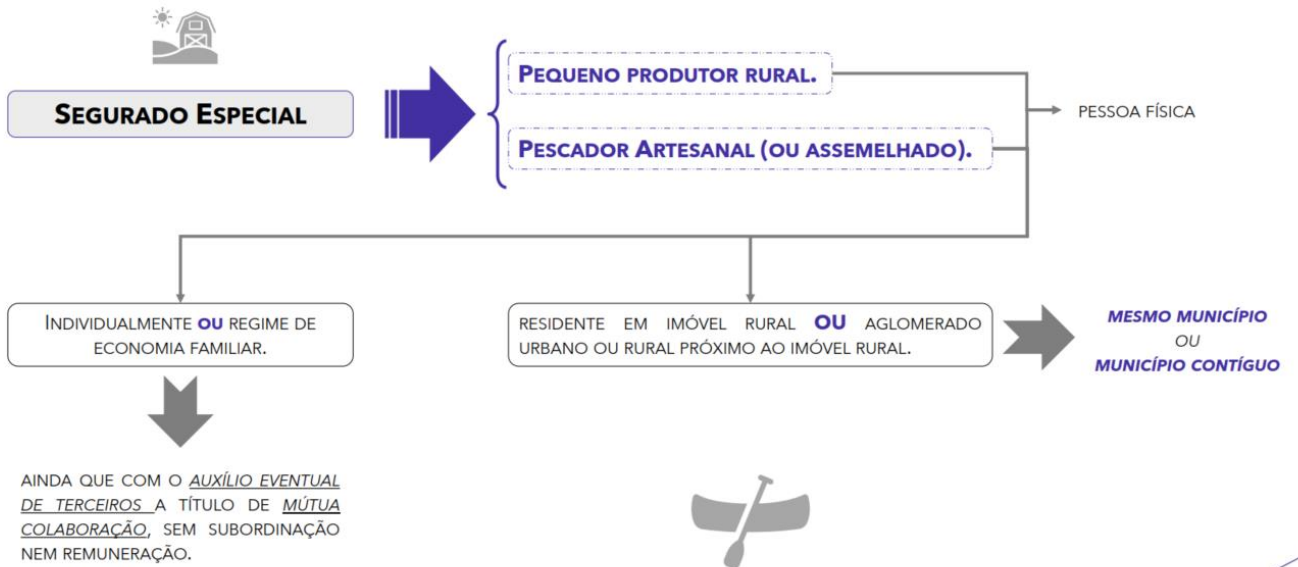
SEGURADO ESPECIAL

PEQUENO PRODUTOR RURAL.

PESCADOR ARTESANAL (OU ASSEMELHADO).

PESSOA FÍSICA

INDIVIDUALMENTE OU REGIME DE ECONOMIA FAMILIAR.

RESIDENTE EM IMÓVEL RURAL OU AGLOMERADO URBANO OU RURAL PRÓXIMO AO IMÓVEL RURAL.

MESMO MUNICÍPIO
OU
MUNICÍPIO CONTÍGUO

AINDA QUE COM O AUXÍLIO EVENTUAL DE TERCEIROS A TÍTULO DE MÚTUA COLABORAÇÃO, SEM SUBORDINAÇÃO NEM REMUNERAÇÃO.